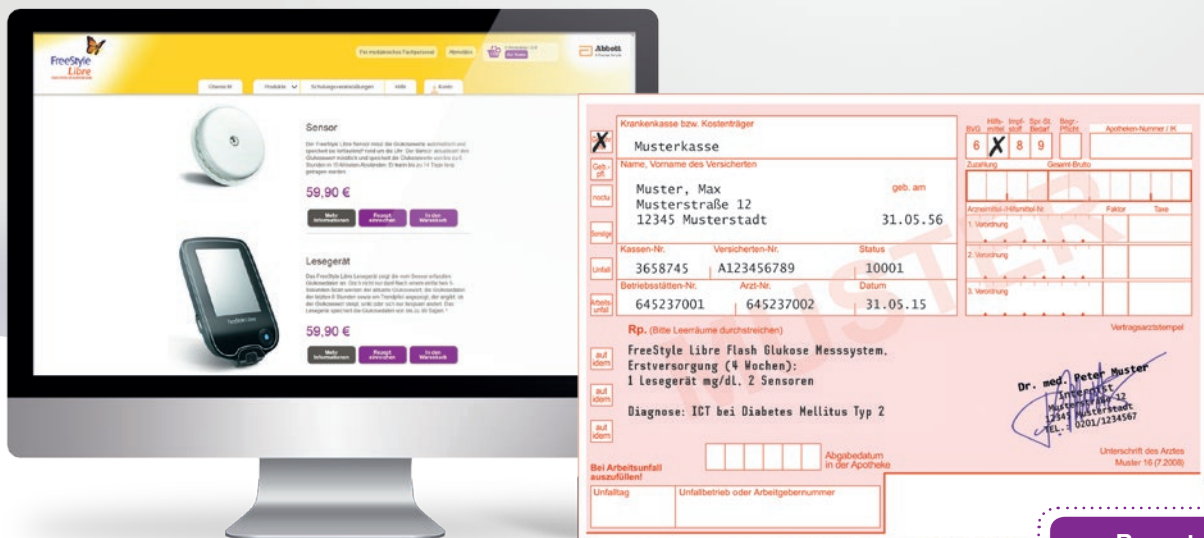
FreeStyle Libre

Für medizinisches Fachpersonal | Abmelden | Abbott

Übersicht | Produkte | Schulungsveranstaltungen | Hilfe | Konto

Sensor

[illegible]

59,90 €

Mehr Informationen | Rezept einreichen | In den Warenkorb

Lesegerät

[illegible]

59,90 €

Mehr Informationen | Rezept einreichen | In den Warenkorb

Krankenkasse bzw. Kostenträger

X

Musterkasse

Geb.-pfl.

Name, Vorname des Versicherten

noctu

Muster, Max
Musterstraße 12
12345 Musterstadt

geb. am

31.05.56

Sonstige

Kassen-Nr. | Versicherten-Nr. | Status

3658745 | A123456789 | 10001

Unfall

Betriebsstätten-Nr. | Arzt-Nr. | Datum

Arbeitsunfall

645237001 | 645237002 | 31.05.15

BVG | Hilfsmittel | Impfstoff | Spr.-St. Bedarf | Begr.-Pflicht | Apotheken-Nummer / IK

6 | X | 8 | 9

Zuzahlung | Gesamt-Brutto

Arzneimittel-/Hilfsmittel-Nr. | Faktor | Taxe

1. Verordnung

2. Verordnung

3. Verordnung

MUSTER

Rp. (Bitte Leerräume durchstreichen)

Vertragsarztstempel

aut idem

FreeStyle Libre Flash Glukose Messsystem.
Erstversorgung (4 Wochen):
1 Lesegerät mg/dl, 2 Sensoren

aut idem

Diagnose: ICT bei Diabetes Mellitus Typ 2

aut idem

Dr. med. Peter Muster
Internist
Musterstraße 12
12345 Musterstadt
TEL.: 0201/1234567

Bei Arbeitsunfall auszufüllen!

Abgabedatum in der Apotheke

Unterschrift des Arztes
Muster 16 (7.2008)

Unfalltag | Unfallbetrieb oder Arbeitgebernummer